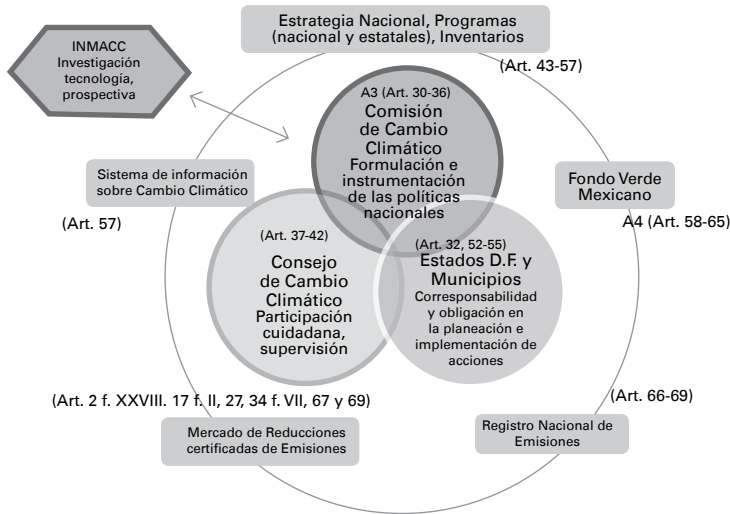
Estrategia Nacional, Programas (nacional y estatales), Inventarios

INMACC Investigación tecnología, prospectiva

(Art. 43-57)

A3 (Art. 30-36)
Comisión de Cambio Climático
Formulación e instrumentación de las políticas nacionales

Sistema de información sobre Cambio Climático

Fondo Verde Mexicano

(Art. 57)

A4 (Art. 58-65)

(Art. 37-42)
Consejo de Cambio Climático
Participación cuidadana, supervisión

(Art. 32, 52-55)
Estados D.F. y Municipios
Corresponsabilidad y obligación en la planeación e implementación de acciones

(Art. 2 f. XXVIII. 17 f. II, 27, 34 f. VII, 67 y 69)

(Art. 66-69)

Mercado de Reducciones certificadas de Emisiones

Registro Nacional de Emisiones